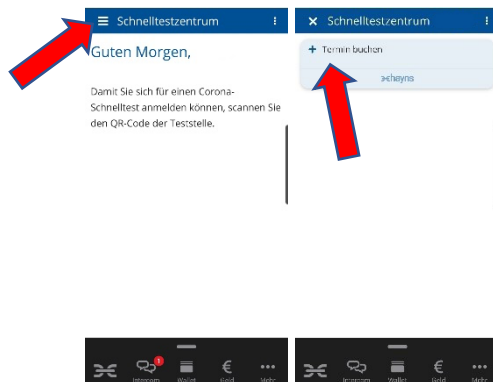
Schnelltestzentrum

Guten Morgen,

Damit Sie sich für einen Corona-Schnelltest anmelden können, scannen Sie den QR-Code der Teststelle.

1
Intercom
Wallet
Geld
Mehr

Schnelltestzentrum

+ Termin buchen

chayns

Intercom
Wallet
Geld
Mehr